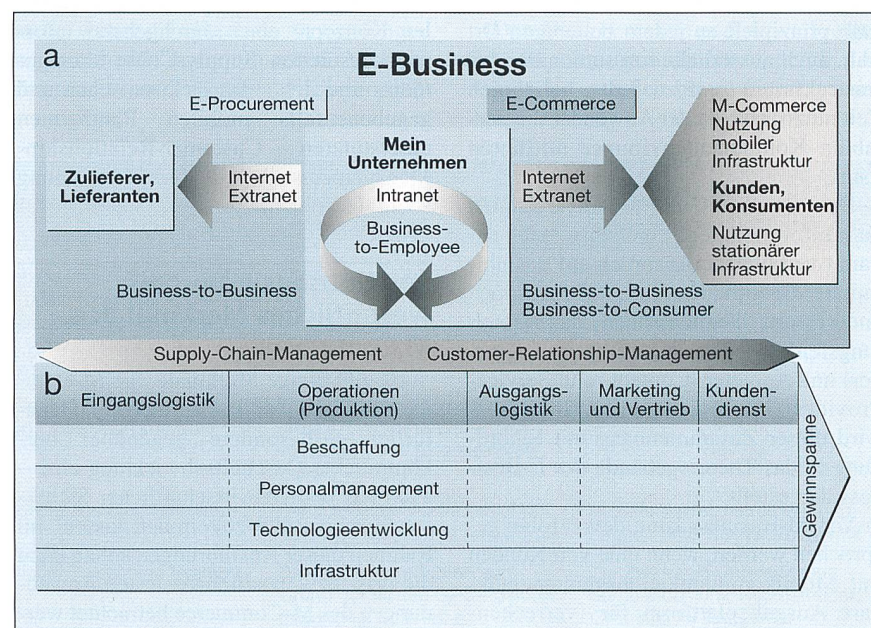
a

E-Business

E-Procurement

E-Commerce

M-Commerce Nutzung mobiler Infrastruktur

Zulieferer, Lieferanten

Internet Extranet

Mein Unternehmen

Intranet

Business-to-Employee

Internet Extranet

Kunden, Konsumenten

Nutzung stationärer Infrastruktur

Business-to-Business

Business-to-Business
Business-to-Consumer

Supply-Chain-Management Customer-Relationship-Management

b

| Eingangslogistik | Operationen (Produktion) | Ausgangs-logistik | Marketing und Vertrieb | Kunden-dienst |
|---|---|---|---|---|
| | Beschaffung | | | |
| | Personalmanagement | | | |
| | Technologieentwicklung | | | |
| | Infrastruktur | | | |

Gewinnspanne